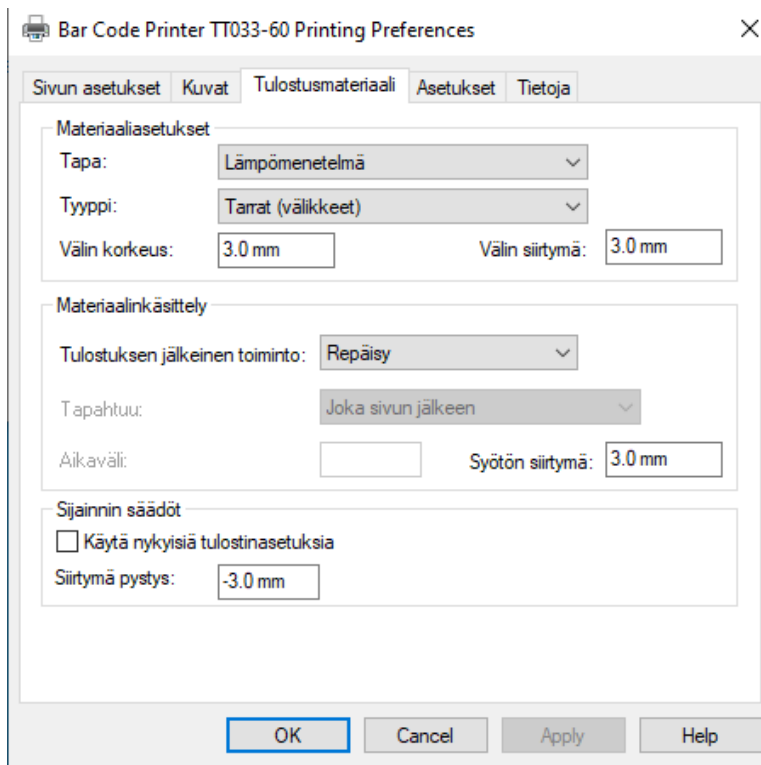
Bar Code Printer TT033-60 Printing Preferences

Sivun asetukset | Kuvat | Tulostusmateriaali | Asetukset | Tietoja

Materiaaliasetukset
Tapa: Lämpömenetelmä
Tyyppi: Tarrat (välikkeet)
Välin korkeus: 3.0 mm
Välin siirtymä: 3.0 mm

Materiaalinkäsittely
Tulostuksen jälkeinen toiminto: Repäisy
Tapahtuu: Joka sivun jälkeen
Aikaväli:
Syötön siirtymä: 3.0 mm

Sijainnin säädöt
Käytä nykyisiä tulostinasetuksia
Siirtymä pystys: -3.0 mm

OK | Cancel | Apply | Help